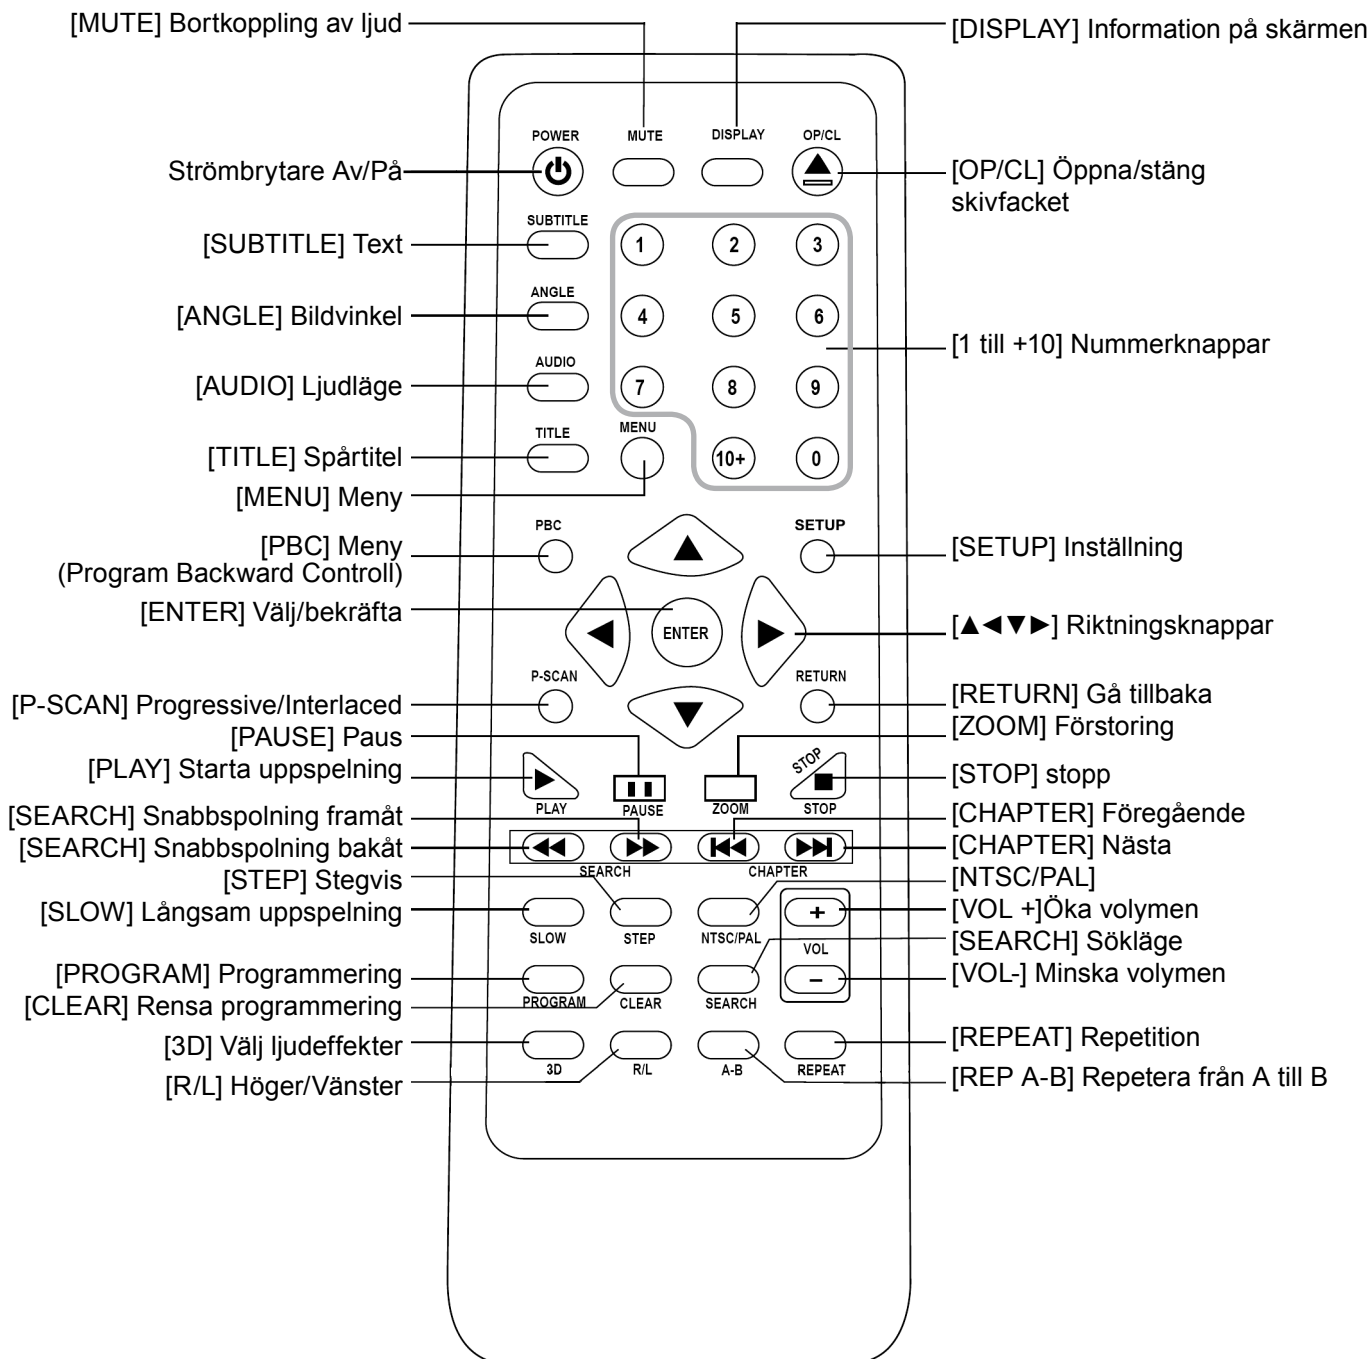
[MUTE] Bortkoppling av ljud
[DISPLAY] Information på skärmen

POWER MUTE DISPLAY OP/CL

Strömbrytare Av/På
[OP/CL] Öppna/stäng skivfacket

SUBTITLE
[SUBTITLE] Text
1 2 3
ANGLE
[ANGLE] Bildvinkel
4 5 6
[1 till +10] Nummerknappar
AUDIO
[AUDIO] Ljudläge
7 8 9
TITLE MENU
[TITLE] Spårtitel
10+ 0
[MENU] Meny

PBC SETUP
[PBC] Meny (Program Backward Controll)
[SETUP] Inställning
ENTER
[ENTER] Välj/bekräfta
[▲◀▼▶] Riktningsknappar
P-SCAN RETURN
[P-SCAN] Progressive/Interlaced
[RETURN] Gå tillbaka
[PAUSE] Paus
[ZOOM] Förstoring
[PLAY] Starta uppspelning
STOP
[STOP] stopp
PLAY PAUSE ZOOM STOP
[SEARCH] Snabbspolning framåt
[CHAPTER] Föregående
[SEARCH] Snabbspolning bakåt
[CHAPTER] Nästa
SEARCH CHAPTER
[STEP] Stegvis
[NTSC/PAL]
[SLOW] Långsam uppspelning
[VOL +]Öka volymen
SLOW STEP NTSC/PAL VOL
[SEARCH] Sökläge
[PROGRAM] Programmering
[VOL-] Minska volymen
[CLEAR] Rensa programmering
PROGRAM CLEAR SEARCH
[3D] Välj ljudeffekter
[REPEAT] Repetition
3D R/L A-B REPEAT
[R/L] Höger/Vänster
[REP A-B] Repetera från A till B